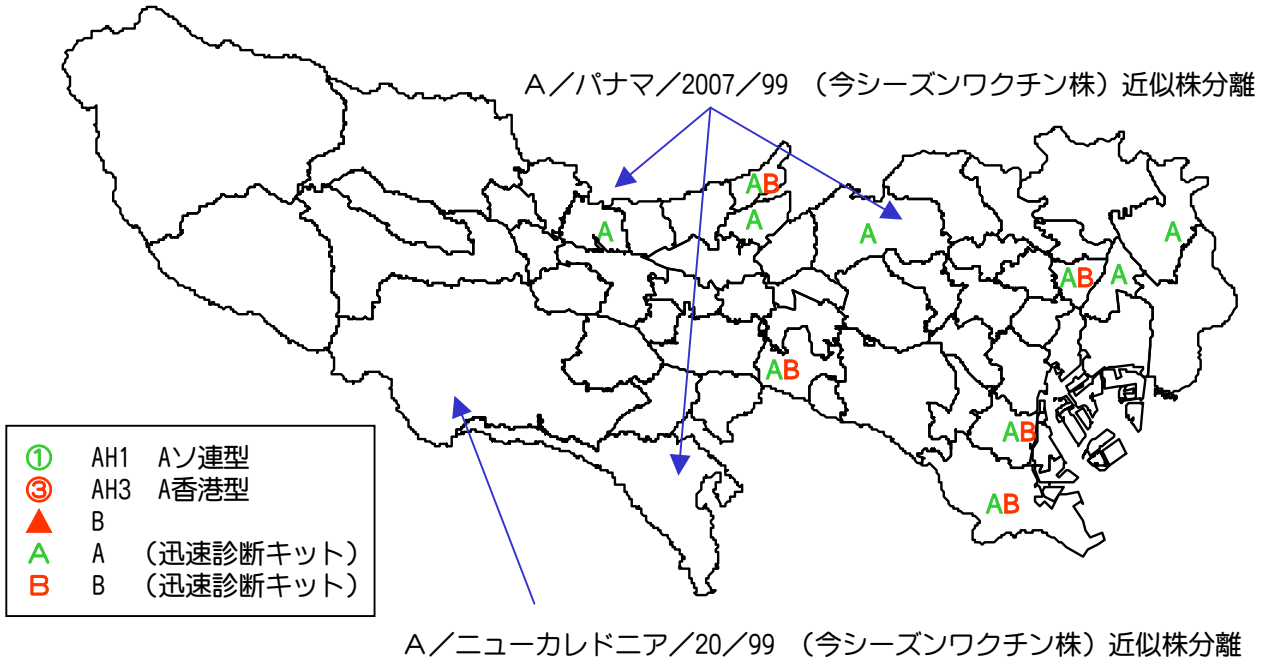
A／パナマ／2007／99 （今シーズンワクチン株）近似株分離

AB
A
A
A
A
AB
A
AB
AB
AB

① AH1 Aソ連型
③ AH3 A香港型
▲ B
A A （迅速診断キット）
B B （迅速診断キット）

A／ニューカレドニア／20／99 （今シーズンワクチン株）近似株分離